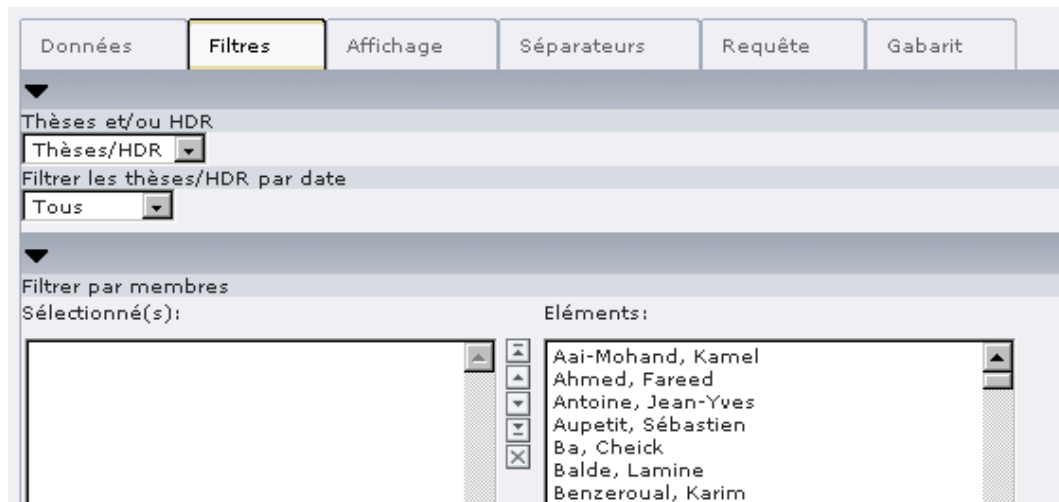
Données | Filtres | Affichage | Séparateurs | Requête | Gabarit

Thèses et/ou HDR
Thèses/HDR
Filtrer les thèses/HDR par date
Tous

Filtrer par membres
Sélectionné(s):
Eléments:
Aai-Mohand, Kamel
Ahmed, Fareed
Antoine, Jean-Yves
Aupetit, Sébastien
Ba, Cheick
Balde, Lamine
Benzeroual, Karim